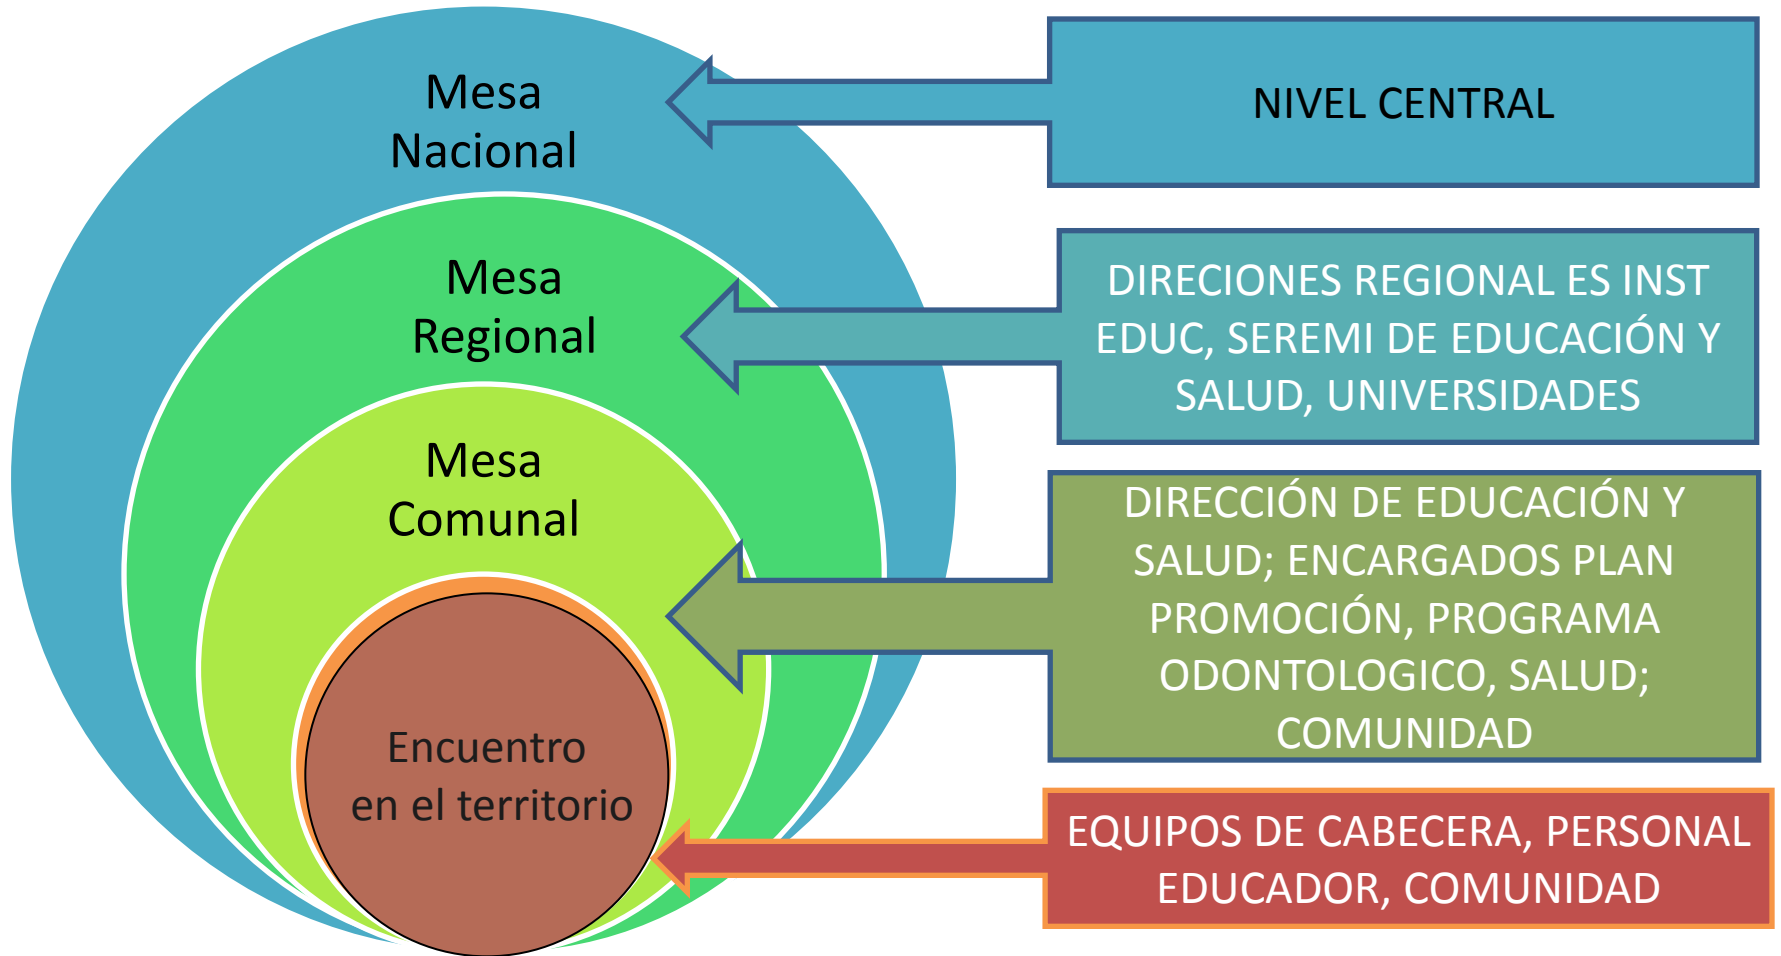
Mesa Nacional

NIVEL CENTRAL

Mesa Regional

DIRECIONES REGIONAL ES INST EDUC, SEREMI DE EDUCACIÓN Y SALUD, UNIVERSIDADES

Mesa Comunal

DIRECCIÓN DE EDUCACIÓN Y SALUD; ENCARGADOS PLAN PROMOCIÓN, PROGRAMA ODONTOLOGICO, SALUD; COMUNIDAD

Encuentro en el territorio

EQUIPOS DE CABECERA, PERSONAL EDUCADOR, COMUNIDAD